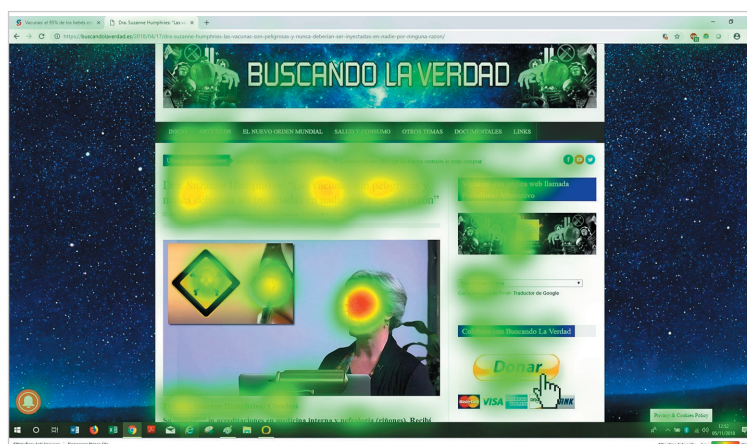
Vacunas: el 95% de los bebés en ×
Dra. Suzanne Humphries: "Las v ×
https://buscandolaverdad.es/2018/04/17/dra-suzanne-humphries-las-vacunas-son-peligrosas-y-nunca-deberian-ser-inyectadas-en-nadie-por-ninguna-razon/

BUSCANDO LA VERDAD

INICIO
ACTUALIDAD
EL NUEVO ORDEN MUNDIAL
SALUD Y CONSUMO
OTROS TEMAS
DOCUMENTALES
LINKS

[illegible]

web llamada

Traductor de Google

Colabora con Buscando La Verdad

Donar

VISA

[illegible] interna y nefrología (riñones). Recibí

Privacy & Cookies Policy

12:57
05/11/2018